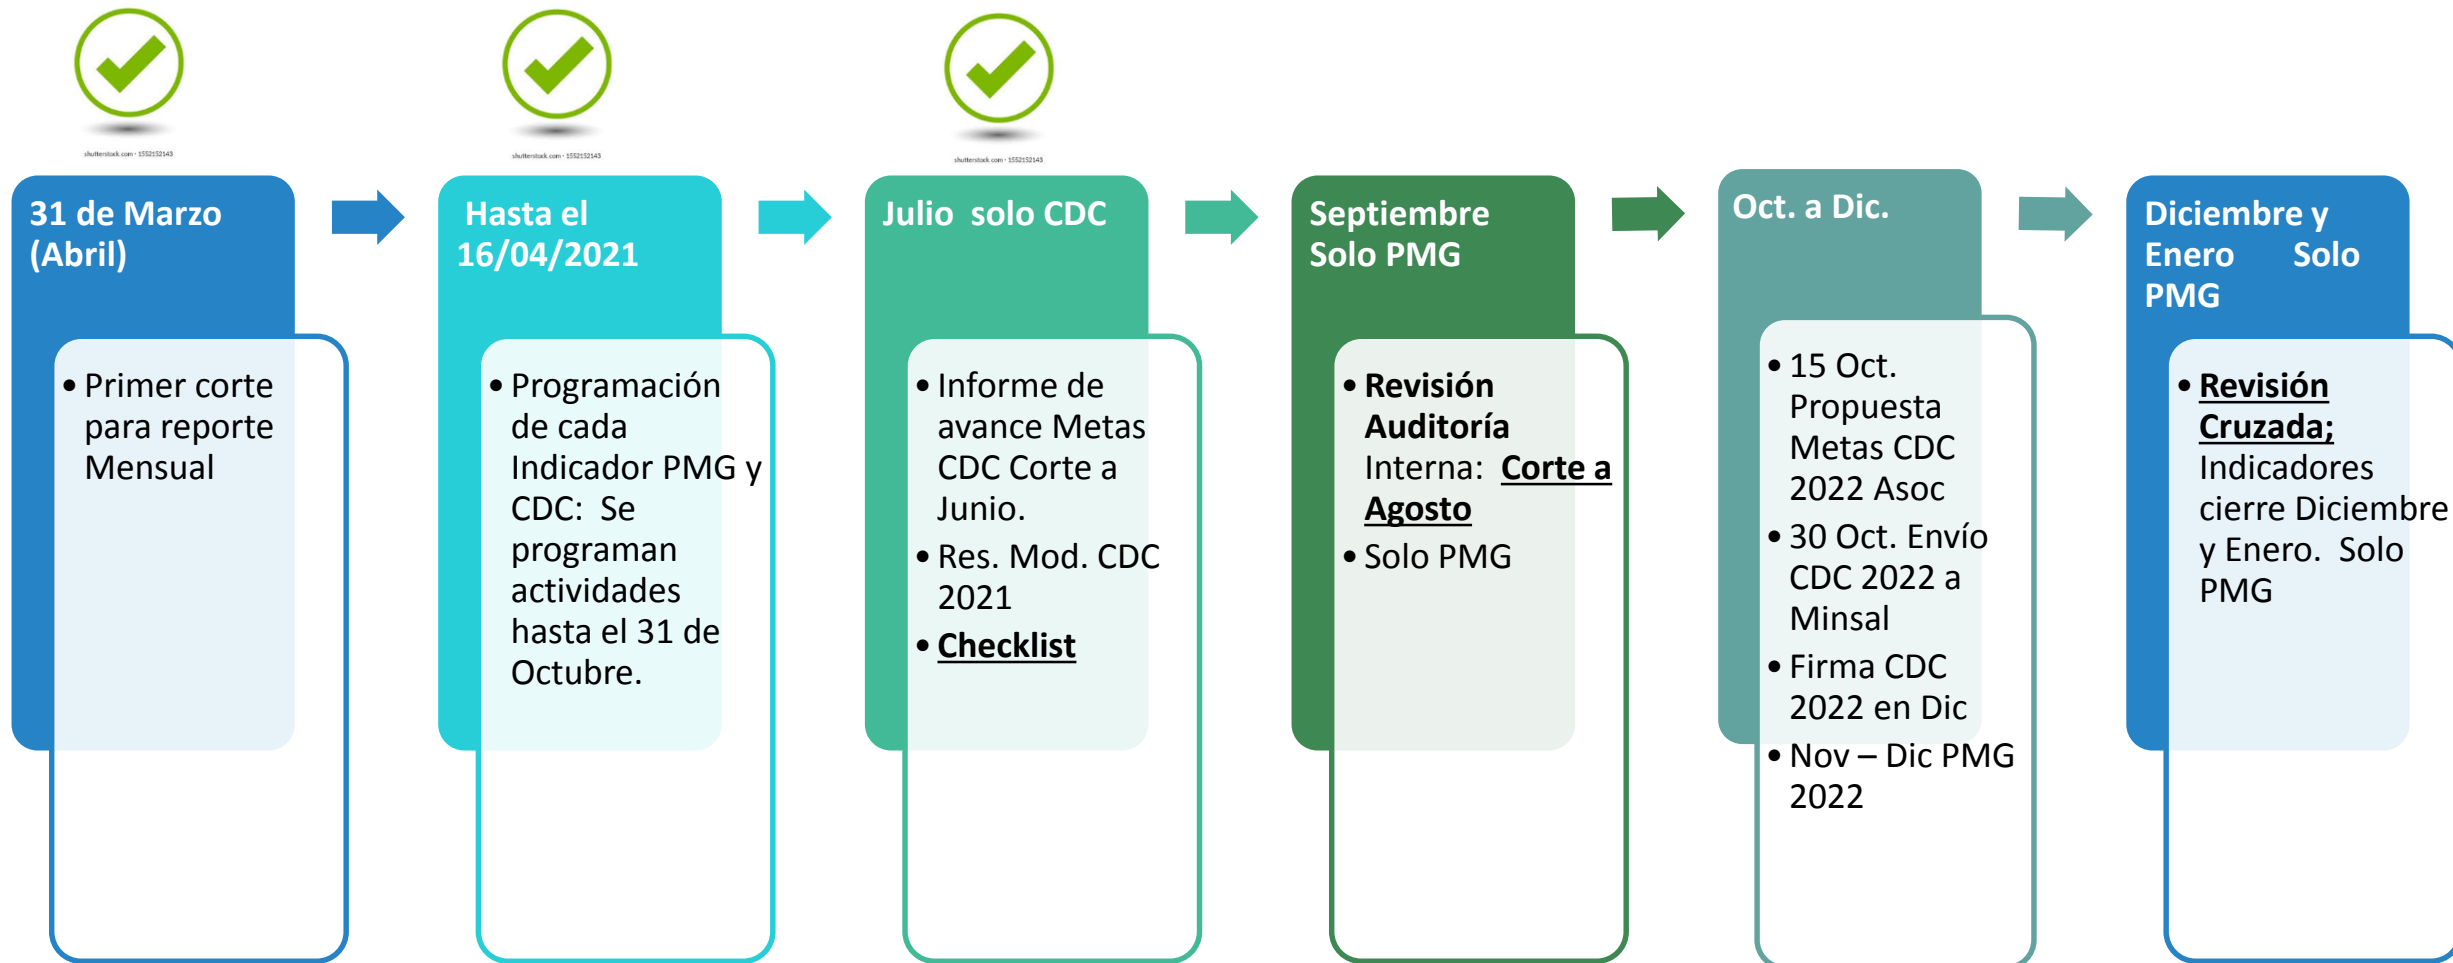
shutterstock.com · 1552152143

shutterstock.com · 1552152143

shutterstock.com · 1552152143

31 de Marzo (Abril)

• Primer corte para reporte Mensual

Hasta el 16/04/2021

• Programación de cada Indicador PMG y CDC: Se programan actividades hasta el 31 de Octubre.

Julio solo CDC

• Informe de avance Metas CDC Corte a Junio.
• Res. Mod. CDC 2021
• Checklist

Septiembre Solo PMG

• Revisión Auditoría Interna: Corte a Agosto
• Solo PMG

Oct. a Dic.

• 15 Oct. Propuesta Metas CDC 2022 Asoc
• 30 Oct. Envío CDC 2022 a Minsal
• Firma CDC 2022 en Dic
• Nov – Dic PMG 2022

Diciembre y Enero Solo PMG

• Revisión Cruzada; Indicadores cierre Diciembre y Enero. Solo PMG